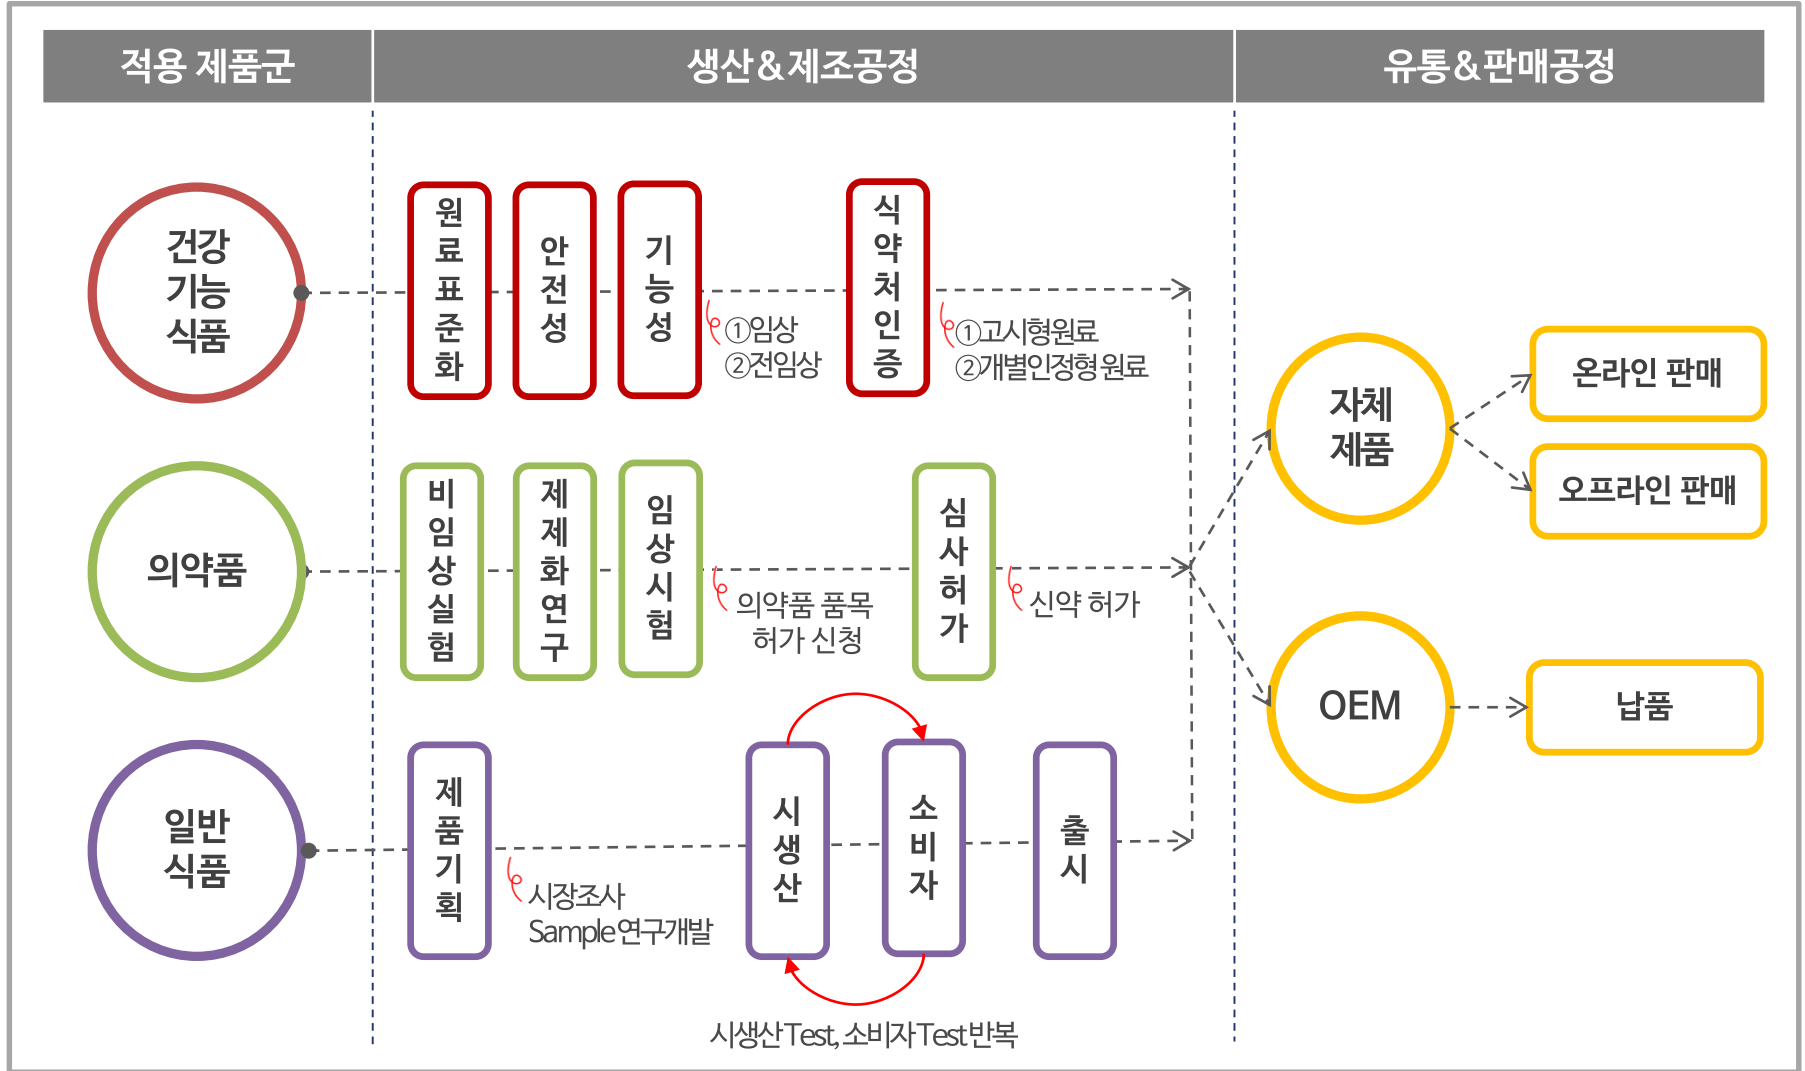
적용 제품군

생산&제조공정

유통&판매공정

건강 기능 식품

원료표준화

안전성

기능성

①임상
②전임상

식약처인증

①고시형원료
②개별인정형원료

의약품

비임상실험

제제화연구

임상시험

의약품 품목 허가 신청

심사허가

신약 허가

일반 식품

제품기획

시장조사
Sample연구개발

시생산

소비자

출시

시생산Test, 소비자Test반복

자체 제품

온라인 판매

오프라인 판매

OEM

납품